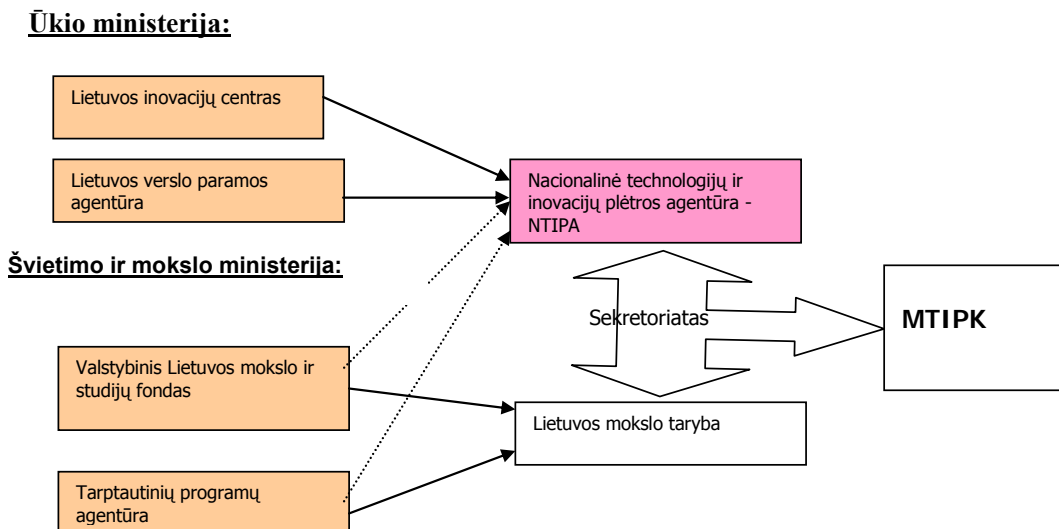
Ūkio ministerija:

Lietuvos inovacijų centras

Lietuvos verslo paramos agentūra

Nacionalinė technologijų ir inovacijų plėtros agentūra - NTIPA

Švietimo ir mokslo ministerija:

Sekretoriatas

MTIPK

Valstybinis Lietuvos mokslo ir studijų fondas

Lietuvos mokslo taryba

Tarptautinių programų agentūra